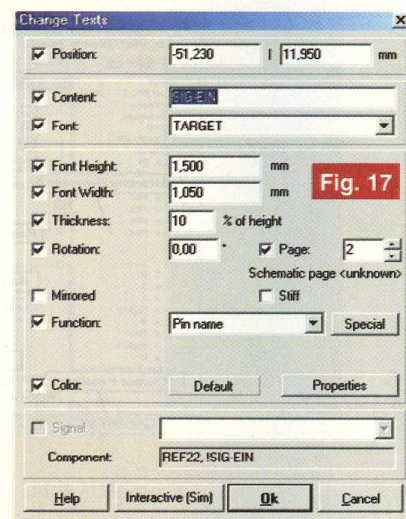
Change Texts
×
Position: -51,230 I 11,950 mm
Content: SIG-EIN
Font: TARGET
Font Height: 1,500 mm
Font Width: 1,050 mm
Fig. 17
Thickness: 10 % of height
Rotation: 0,00 ° Page: 2
Schematic page <unknown>
Mirrored
Stiff
Function: Pin name
Special
Color:
Default
Properties
Signal
Component: REF22, !SIG EIN
Help
Interactive (Sim)
Ok
Cancel